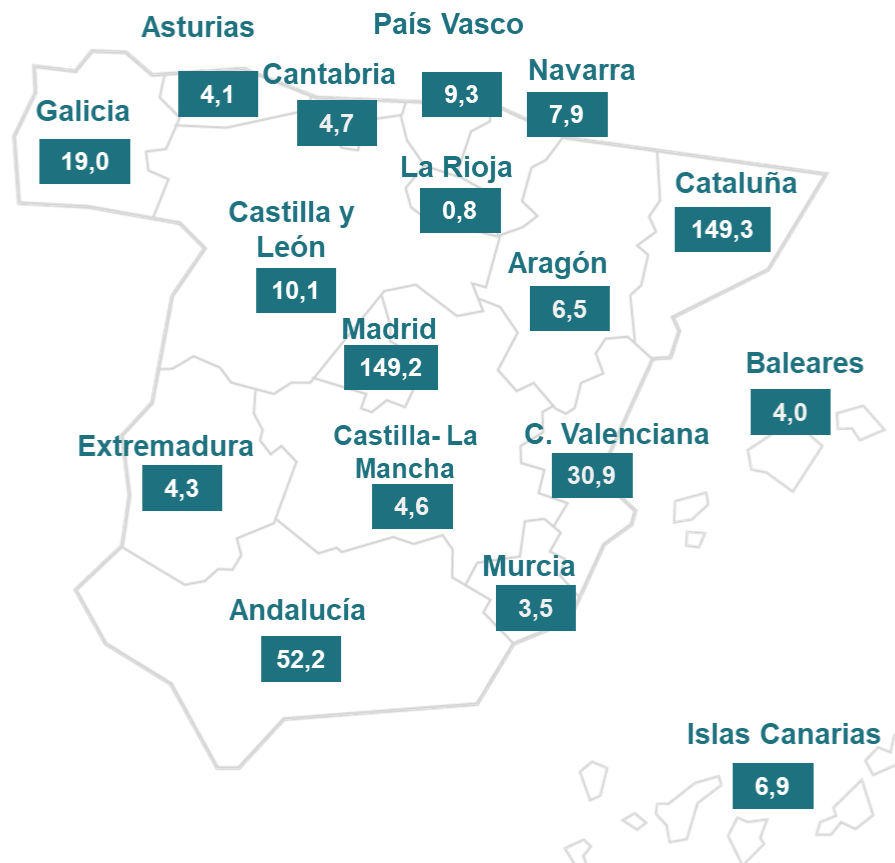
Asturias
País Vasco
Cantabria
Navarra
4,1
9,3
Galicia
4,7
7,9
19,0
La Rioja
0,8
Cataluña
Castilla y León
149,3
Aragón
10,1
6,5
Madrid
149,2
Baleares
4,0
Extremadura
Castilla- La Mancha
C. Valenciana
4,3
30,9
4,6
Murcia
3,5
Andalucía
52,2
Islas Canarias
6,9